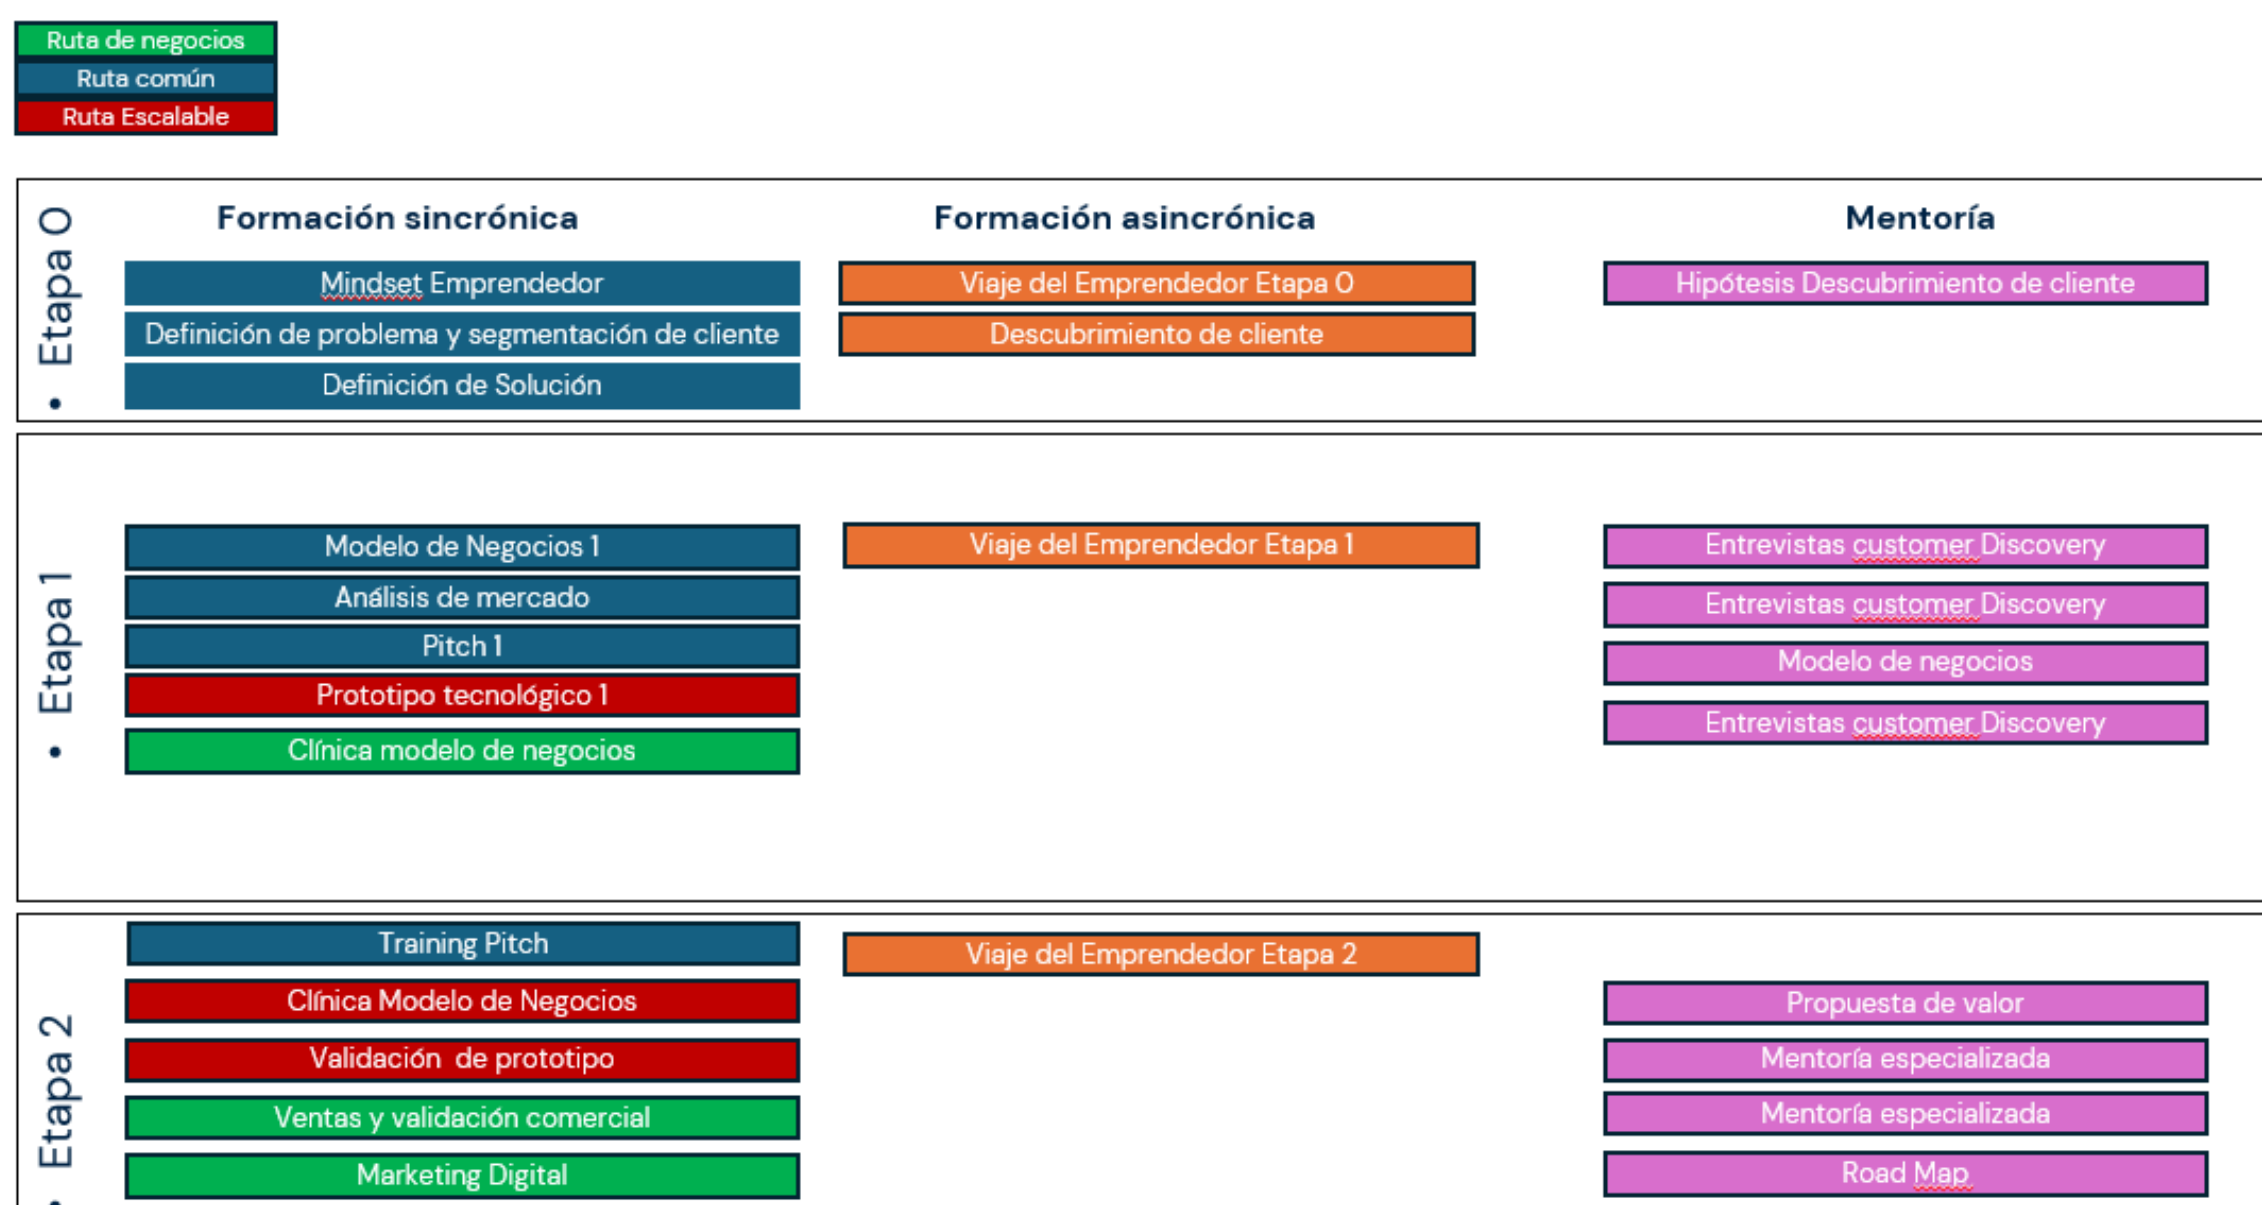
Ruta de negocios
Ruta común
Ruta Escalable

• Etapa 0

| Formación sincrónica | Formación asincrónica | Mentoría |
|---|---|---|
| Mindset Emprendedor | Viaje del Emprendedor Etapa 0 | Hipótesis Descubrimiento de cliente |
| Definición de problema y segmentación de cliente | Descubrimiento de cliente | |
| Definición de Solución | | |

• Etapa 1

| Formación sincrónica | Formación asincrónica | Mentoría |
|---|---|---|
| Modelo de Negocios 1 | Viaje del Emprendedor Etapa 1 | Entrevistas customer Discovery |
| Análisis de mercado | | Entrevistas customer Discovery |
| Pitch 1 | | Modelo de negocios |
| Prototipo tecnológico 1 | | Entrevistas customer Discovery |
| Clínica modelo de negocios | | |

• Etapa 2

| Formación sincrónica | Formación asincrónica | Mentoría |
|---|---|---|
| Training Pitch | Viaje del Emprendedor Etapa 2 | |
| Clínica Modelo de Negocios | | Propuesta de valor |
| Validación de prototipo | | Mentoría especializada |
| Ventas y validación comercial | | Mentoría especializada |
| Marketing Digital | | Road Map |